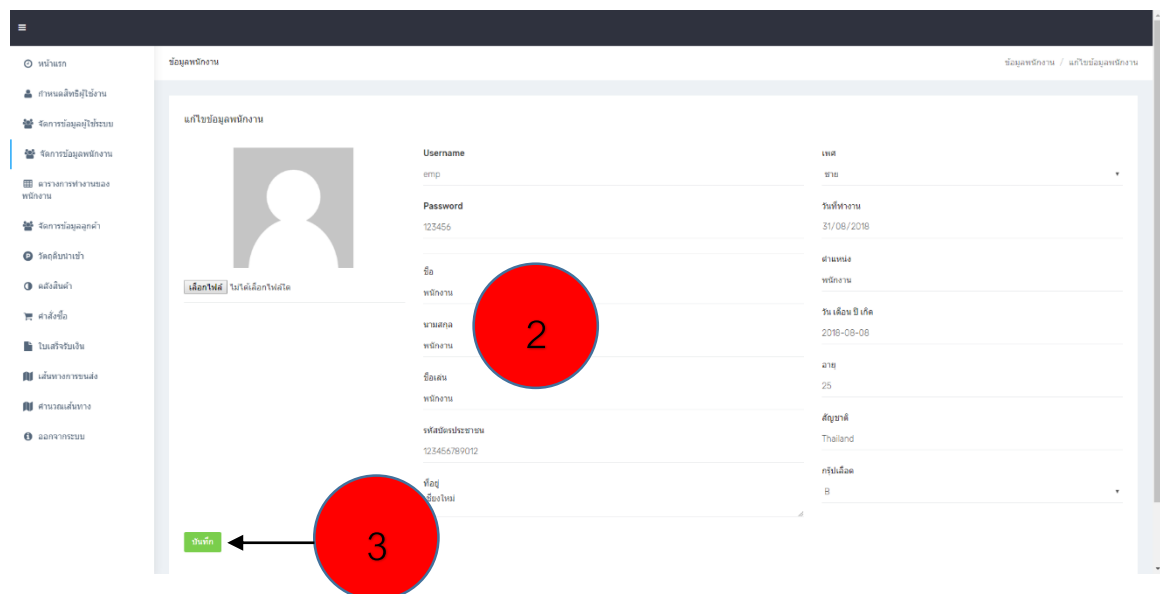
≡

หน้าแรก
กำหนดสิทธิ์ผู้ใช้งาน
จัดการข้อมูลผู้ใช้ระบบ
จัดการข้อมูลพนักงาน
ตารางการทำงานของพนักงาน
จัดการข้อมูลลูกค้า
วัตถุดิบนำเข้า
คลังสินค้า
คำสั่งซื้อ
ใบเสร็จรับเงิน
เส้นทางการขนส่ง
คำนวณเส้นทาง
ออกจากระบบ

ข้อมูลพนักงาน

ข้อมูลพนักงาน / แก้ไขข้อมูลพนักงาน

แก้ไขข้อมูลพนักงาน

เลือกไฟล์ ไม่ได้เลือกไฟล์ใด

Username
emp

Password
123456

ชื่อ
พนักงาน

นามสกุล
พนักงาน

ชื่อเล่น
พนักงาน

รหัสบัตรประชาชน
123456789012

ที่อยู่
เชียงใหม่

เพศ
ชาย

วันที่ทำงาน
31/08/2018

ตำแหน่ง
พนักงาน

วัน เดือน ปี เกิด
2018-08-08

อายุ
25

สัญชาติ
Thailand

กรุ๊ปเลือด
B

2

3

บันทึก